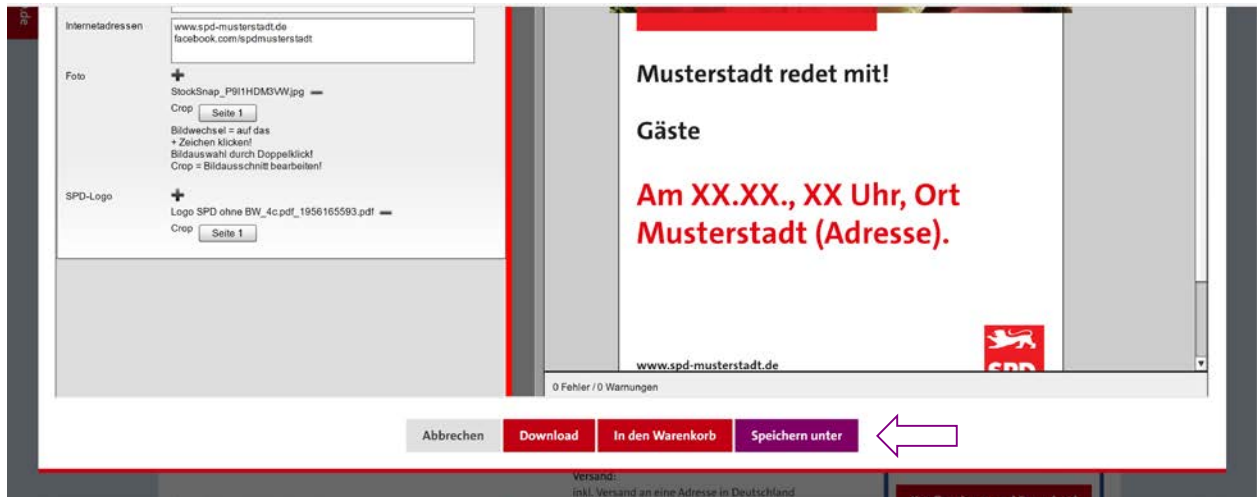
Internetadressen
www.spd-musterstadt.de
facebook.com/spdmusterstadt

Foto
StockSnap_P9I1HDM3VW.jpg
Crop Seite 1
Bildwechsel = auf das + Zeichen klicken!
Bildauswahl durch Doppelklick!
Crop = Bildausschnitt bearbeiten!

SPD-Logo
Logo SPD ohne BW_4c.pdf_1956165593.pdf
Crop Seite 1

Musterstadt redet mit!

Gäste

Am XX.XX., XX Uhr, Ort Musterstadt (Adresse).

www.spd-musterstadt.de

SPD

0 Fehler / 0 Warnungen

Abbrechen
Download
In den Warenkorb
Speichern unter

Versand:
inkl. Versand an eine Adresse in Deutschland